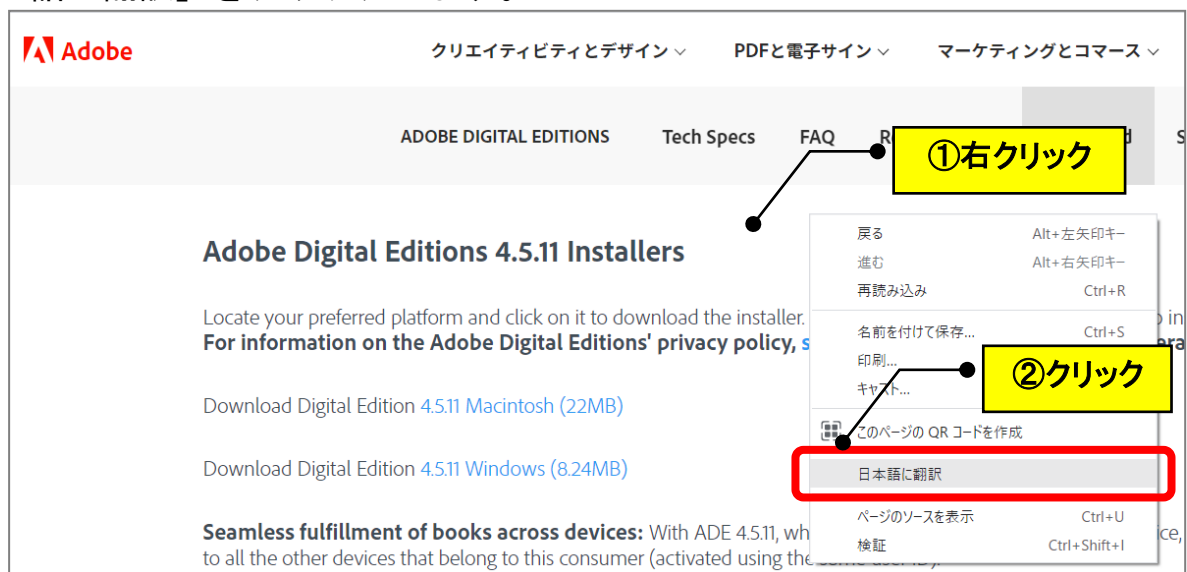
Adobe

クリエイティビティとデザイン

PDFと電子サイン

マーケティングとコマース

ADOBE DIGITAL EDITIONS

Tech Specs

FAQ

R

d

S

①右クリック

Adobe Digital Editions 4.5.11 Installers

Locate your preferred platform and click on it to download the installer.

For information on the Adobe Digital Editions' privacy policy, s

Download Digital Edition 4.5.11 Macintosh (22MB)

Download Digital Edition 4.5.11 Windows (8.24MB)

Seamless fulfillment of books across devices: With ADE 4.5.11, wh to all the other devices that belong to this consumer (activated using the

戻る Alt+左矢印キー

進む Alt+右矢印キー

再読み込み Ctrl+R

名前を付けて保存... Ctrl+S

印刷...

キャスト...

②クリック

このページの QR コードを作成

日本語に翻訳

ページのソースを表示 Ctrl+U

検証 Ctrl+Shift+I